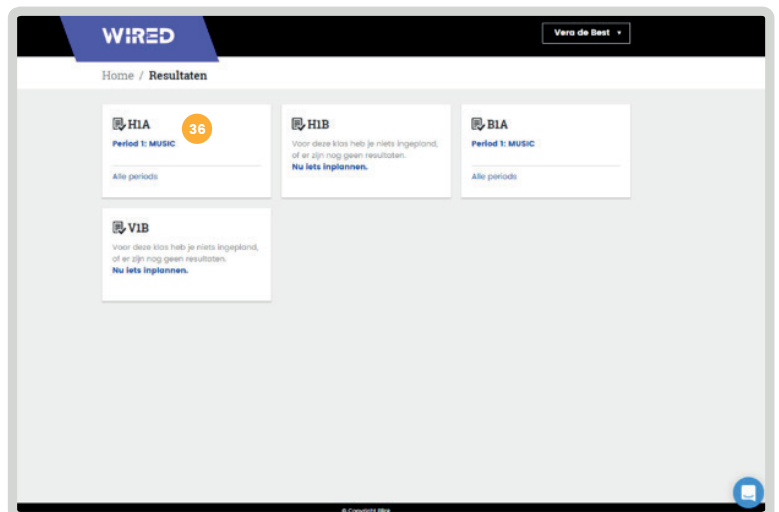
WIRED

Vera de Best ▾

Home / Resultaten

H1A 36

Period 1: MUSIC

Alle periods

H1B

Voor deze klas heb je niets ingepland, of er zijn nog geen resultaten.

Nu iets inplannen.

B1A

Period 1: MUSIC

Alle periods

V1B

Voor deze klas heb je niets ingepland, of er zijn nog geen resultaten.

Nu iets inplannen.

© Copyright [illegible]